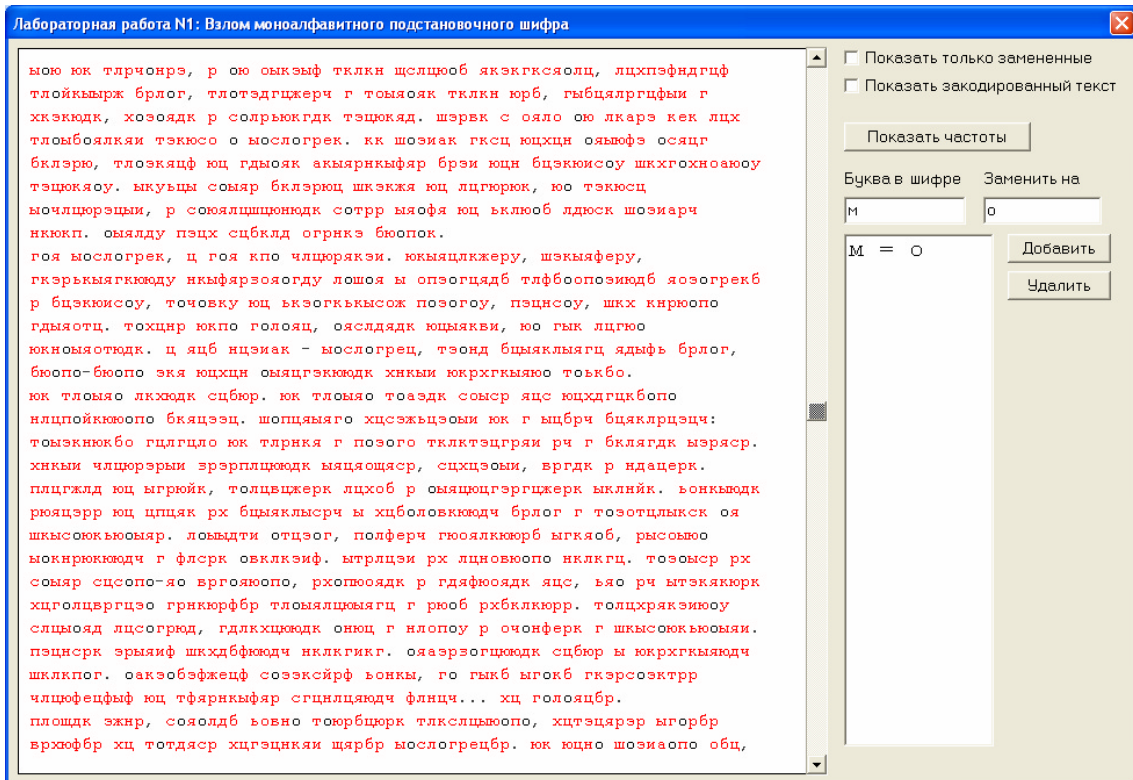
Лабораторная работа N1: Взлом моноалфавитного подстановочного шифра

ыюю юк тлрчонрэ, р ою оыкэыф тклкн щслщюоб якэкгксяолц, лцхпэфндгцф тлойкыырж брлог, тлотэдгцжерч г тоыяояк тклкн юрб, гыбцялргцфыи г хкэкюдк, хозоядк р солрыюкгдк тэцюкяд. шэрвк с ояло ою лкарэ кек лцх тлоыбоялкяи тэкюсо о ыослогрек. кк шоэиак гксц юцхцн ояыюфэ осяцг бклэрю, тлоэкяцф юц гдыояк акыярнкыфяр брэи юцн бцэкюисоу шкхгохноаююу тэцюкяоу. ыкуьцы соыяр бклэрюц шкэкжя юц лцгюрюк, юо тэкюсц ыочлцюрэцыи, р союялцщцюнюдк сотрр яяофя юц ьклюоб лдюск шоэиарч нкюкп. оыялду пэцх сцбклд огрнкэ бюопок.
гоя ыослогрек, ц гоя кпо члцюрякэи. юкыяцлкжеру, шэкыяферу, гкэрькыягкюкюду нкыфярэояогду лошоя ы опэогцядб тлфбоопоэиюдб яоэогрекб р бцэкюисоу, точовку юц ькэогкькысож позогоу, пэцнсоу, шкх кирюопо гдыяотц. тохцнр юкпо голояц, оясидядк юцыякви, юо гык лцгюо юкноыяотюдк. ц яцб нцэиак - ыослогрец, тэонд бцыяклыягц ядыфь брлог, бюопо-бюопо экя юцхцн оыяцгэкюкдк хнкыи юкрхгкыяюю тоькбо.
юк тлоыяо лкхюдк сцбюр. юк тлоыяо тоаэдк соыср яцс юцхдгцкбопо нлцпойкююопо бкяцээц. шопцяыяго хцсэжьцэоыи юк г ыцбрч бцяклрцэцч: тоэкнюкбо гцлгцло юк тлрнкя г поэого тклктэцгряи рч г бклягдк ыэрясг. хнкыи члцюрэрыи эрэрплцюкюдк ыяцяощясг, сцхцэоыи, вргдк р ндацерк. плцгжлд юц ыгрюйк, толцвцжерк лцхоб р оыяцюцгэргцжерк ыклнйк. ьонкьюдк рюяцэрр юц цпцяк рх бцыяклыгрч ы хцбоподвкюкюдч брлог г тоэотцлыкск оя шкысоюкьюоыяр. лоыыдти отцэог, полферч гюояликюрб ыгкяоб, рысоыюо ыокнрюкккюдч г флсрк овклкэиф. ытрлцэи рх лцновюопо нклкгц. тозоысрх сооыяр сцсопо-яо врвояюопо, рхоптооядк р гдафюоядк яцс, ьяо рч ытэкякюрк хцголцврргцэо грнкюрфбр тлоыялцюыягц г рюоб рхбклкюрр. толцхрякэиюоу слцыояд лцсогрюд, гдлкхцюкюдк онюц г нлопоу р очонферк г шкысоюкьюоыяи.
пэцнсрк эрыяиф шкхдбфюкюдч нклкгикг. ояаэрзогцюкюдк сцбюр ы юкрхгкыяюдч шклкпог. оакзобэфкецф соээксйрф ьонкы, го гыкб ыгокб гкэрсоэктрр члцюфецфыф юц тфярнкыфяр сгцнлцяюдч флнцч... хц голояцбр.
площдк эжнр, сояолдб ьовно тоюрбцюрк тлксэцыиоопо, хцтэцярэр ыгорбр врхюфбр хц тотдясэр хцгэцнкяи щарбр ыослогрецбр. юк юцно шоэиаопо обц,

Показать только замененные
Показать закодированный текст
Показать частоты
Буква в шифре
Заменить на
м
о
м = о
Добавить
Удалить